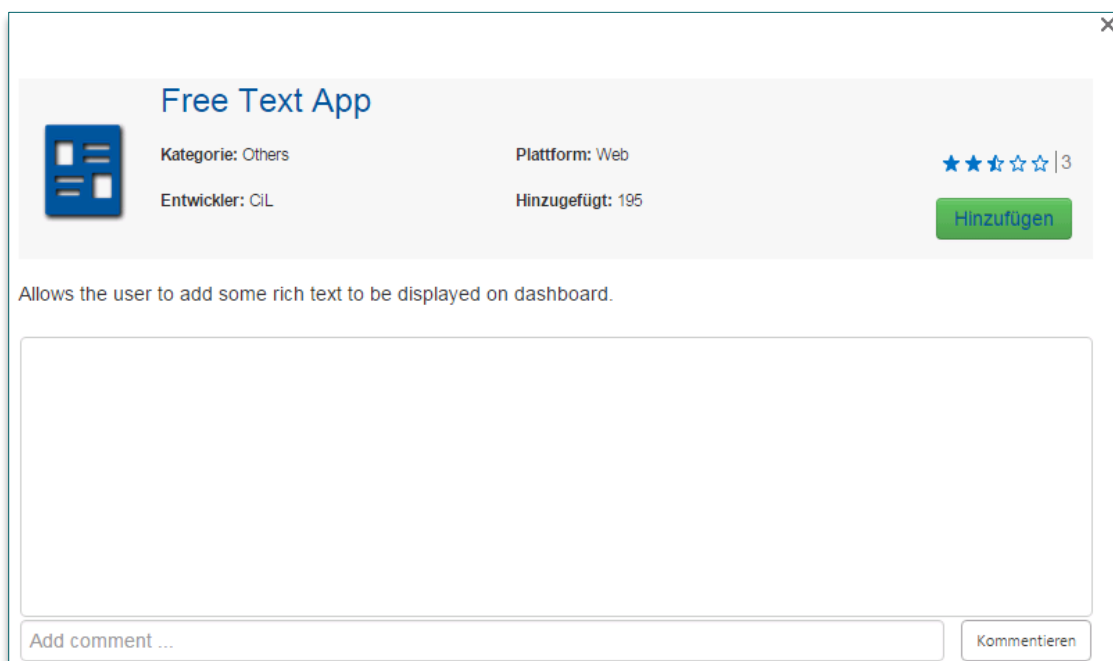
×

Free Text App

Kategorie: Others

Plattform: Web

3

Entwickler: CiL

Hinzugefügt: 195

Hinzufügen

Allows the user to add some rich text to be displayed on dashboard.

Add comment ...

Kommentieren